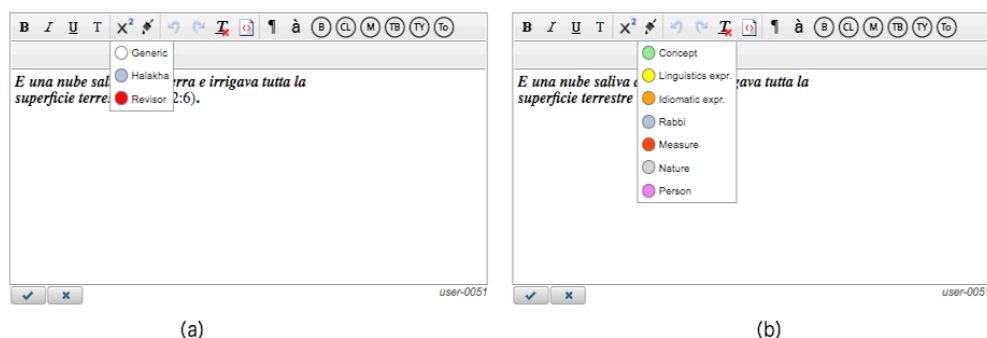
B I U T $X^2$ ¶ à B CL M TB TY To

Generic
Halakha
Revisor

E una nube sal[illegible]rra e irrigava tutta la superficie terre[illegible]2:6).

✔ ✖ user-0051

(a)

B I U T $X^2$ ¶ à B CL M TB TY To

Concept
Linguistics expr.
Idiomatic expr.
Rabbi
Measure
Nature
Person

E una nube saliva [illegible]gava tutta la superficie terrestre

✔ ✖ user-005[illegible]

(b)